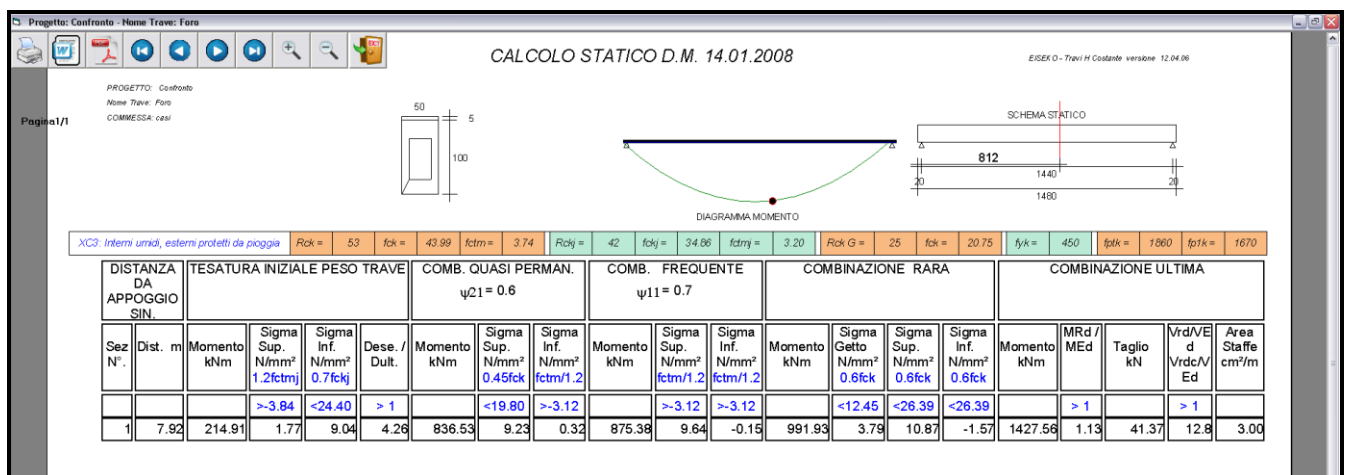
Progetto: Confronto - Nome Trave: Foro

CALCOLO STATICO D.M. 14.01.2008

EISEKO - Travi H Costante versione 12.04.06

PROGETTO: Confronto
Nome Trave: Foro
COMMESSA: casi

Pagina1/1

50
5
100

SCHEMA STATICO
812
1440
20
20
1480

DIAGRAMMA MOMENTO

XC3: Interni umidi, esterni protetti da pioggia | Rck = 53 | fck = 43.99 | fctm = 3.74 | Rckj = 42 | fckj = 34.86 | fctmj = 3.20 | Rck G = 25 | fck = 20.75 | fyk = 450 | fptk = 1860 | fp1k = 1670

| DISTANZA DA APPOGGIO SIN. | | TESATURA INIZIALE PESO TRAVE | | | | COMB. QUASI PERMAN. $\psi 21 = 0.6$ | | | COMB. FREQUENTE $\psi 11 = 0.7$ | | | COMBINAZIONE RARA | | | | COMBINAZIONE ULTIMA | | | | |
|---|---|---|---|---|---|---|---|---|---|---|---|---|---|---|---|---|---|---|---|---|
| Sez N°. | Dist. m | Momento kNm | Sigma Sup. N/mm² 1.2fctmj | Sigma Inf. N/mm² 0.7fckj | Dese. / Dult. | Momento kNm | Sigma Sup. N/mm² 0.45fck | Sigma Inf. N/mm² fctm/1.2 | Momento kNm | Sigma Sup. N/mm² fctm/1.2 | Sigma Inf. N/mm² fctm/1.2 | Momento kNm | Sigma Getto N/mm² 0.6fck | Sigma Sup. N/mm² 0.6fck | Sigma Inf. N/mm² 0.6fck | Momento kNm | MRd / MEd | Taglio kN | Vrd/VEd Vrdc/VEd | Area Staffe cm²/m |
| | | | >-3.84 | <24.40 | > 1 | | <19.80 | >-3.12 | | >-3.12 | >-3.12 | | <12.45 | <26.39 | <26.39 | | > 1 | | > 1 | |
| 1 | 7.92 | 214.91 | 1.77 | 9.04 | 4.26 | 836.53 | 9.23 | 0.32 | 875.38 | 9.64 | -0.15 | 991.93 | 3.79 | 10.87 | -1.57 | 1427.56 | 1.13 | 41.37 | 12.8 | 3.00 |